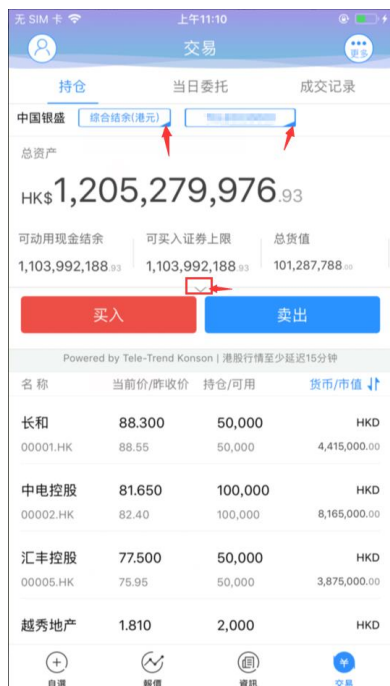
无 SIM 卡 上午11:10

交易 更多

持仓 当日委托 成交记录

中国银盛 综合结余(港元) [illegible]

总资产

HK$1,205,279,976.93

可动用现金结余 1,103,992,188.93

可买入证券上限 1,103,992,188.93

总货值 101,287,788.00

买入 卖出

Powered by Tele-Trend Konson | 港股行情至少延迟15分钟

| 名称 | 当前价/昨收价 | 持仓/可用 | 货币/市值 |
|---|---|---|---|
| 长和 00001.HK | 88.300 88.55 | 50,000 50,000 | HKD 4,415,000.00 |
| 中电控股 00002.HK | 81.650 82.40 | 100,000 100,000 | HKD 8,165,000.00 |
| 汇丰控股 00005.HK | 77.500 75.95 | 50,000 50,000 | HKD 3,875,000.00 |
| 越秀地产 | 1.810 | 2,000 | HKD |

自選 報價 資訊 交易